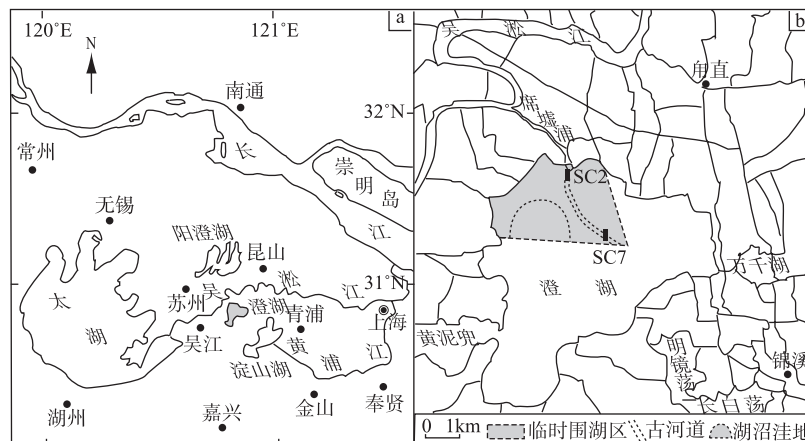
120°E
121°E
a
N
南通
32°N
常州
长
崇
明
岛
无锡
江
阳澄湖
昆山
淞
31°N
太
苏州
吴
澄湖
江
上海
湖
吴江
青浦
黄
浦
江
淀山湖
湖州
嘉兴
金山
奉贤

b
吴
淞
江
甪直
庙
城
浦
SC2
SC7
澄
湖
万千湖
黄泥兜
明
镜
荡
锦溪
下白荡
0 1km
临时围湖区
古河道
湖沼洼地